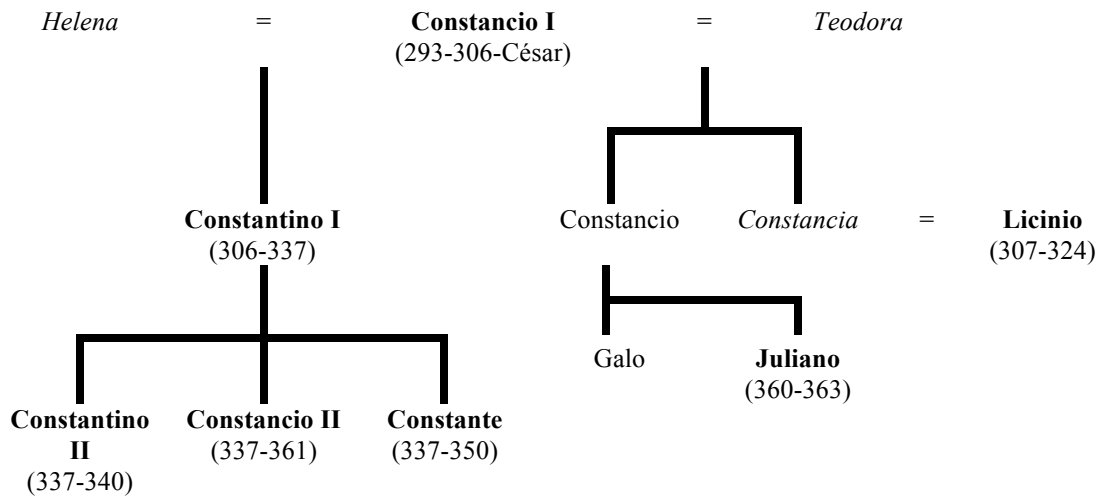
Helena = Constancio I = Teodora
(293-306-César)

Constantino I
(306-337)

Constancio Constancia = Licinio
(307-324)

Galo Juliano
(360-363)

Constantino II
(337-340)

Constancio II
(337-361)

Constante
(337-350)